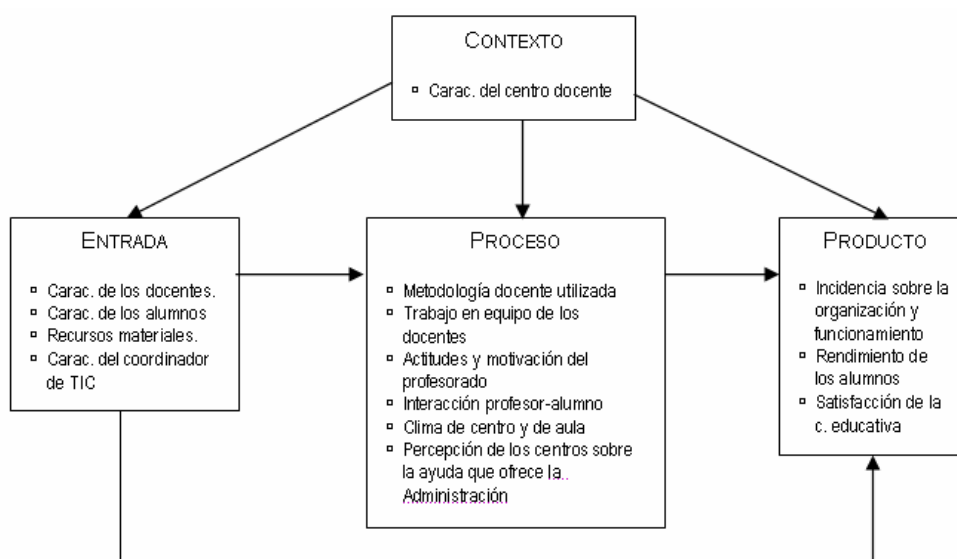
CONTEXTO

- Carac. del centro docente

ENTRADA

- Carac. de los docentes.
- Carac. de los alumnos
- Recursos materiales.
- Carac. del coordinador de TIC

PROCESO

- Metodología docente utilizada
- Trabajo en equipo de los docentes
- Actitudes y motivación del profesorado
- Interacción profesor-alumno
- Clima de centro y de aula
- Percepción de los centros sobre la ayuda que ofrece la Administración

PRODUCTO

- Incidencia sobre la organización y funcionamiento
- Rendimiento de los alumnos
- Satisfacción de la c. educativa